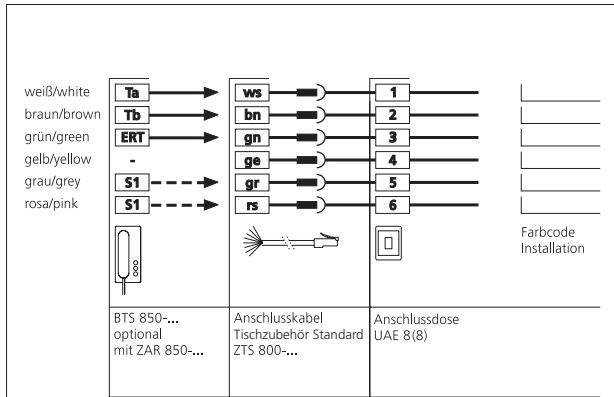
weiß/white
braun/brown
grün/green
gelb/yellow
grau/grey
rosa/pink

| | | | |
|---|---|---|---|
| Ta | ws | 1 | |
| Tb | bn | 2 | |
| ERT | gn | 3 | |
| - | ge | 4 | |
| S1 | gr | 5 | |
| S1 | rs | 6 | |

Farbcode Installation

BTS 850-... optional mit ZAR 850-...

Anschlusskabel Tischzubehör Standard ZTS 800-...

Anschlussdose UAE 8(8)